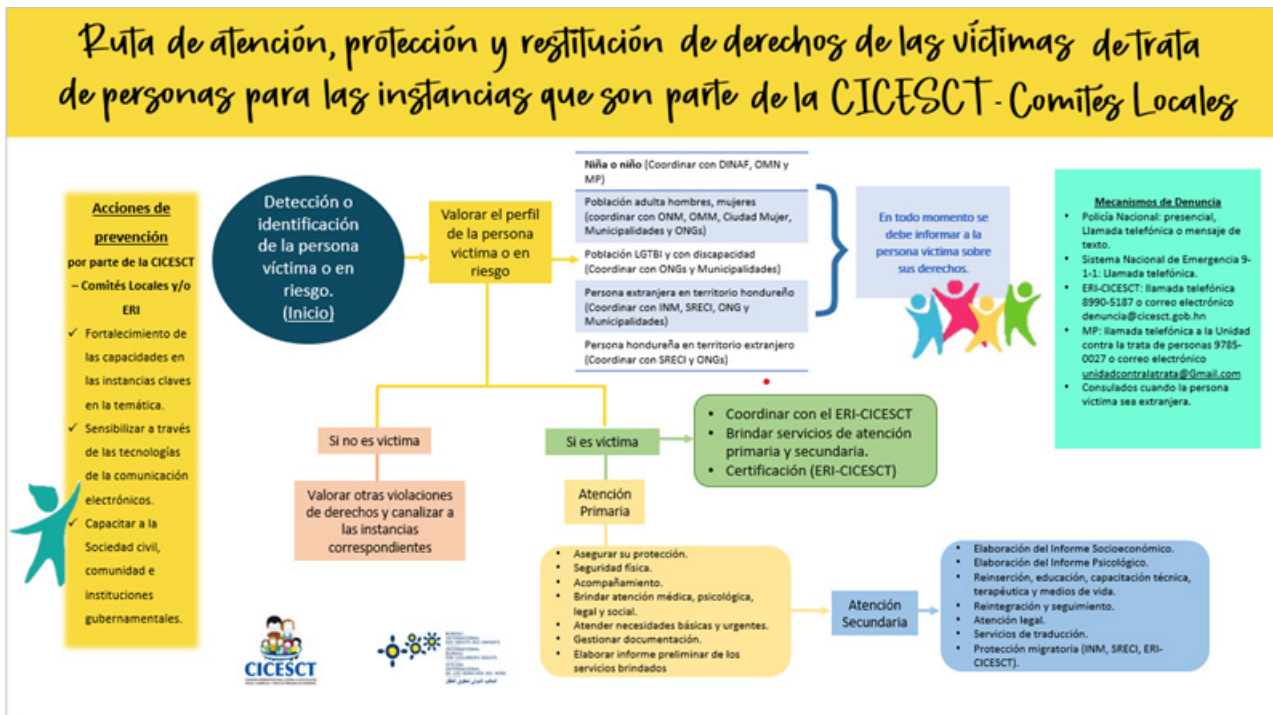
Ruta de atención, protección y restitución de derechos de las víctimas de trata de personas para las instancias que son parte de la CICESCT - Comités Locales

Acciones de prevención
por parte de la CICESCT – Comités Locales y/o ERI
✓ Fortalecimiento de las capacidades en las instancias claves en la temática.
✓ Sensibilizar a través de las tecnologías de la comunicación electrónicos.
✓ Capacitar a la Sociedad civil, comunidad e instituciones gubernamentales.

Detección o identificación de la persona víctima o en riesgo. (Inicio)

Valorar el perfil de la persona victima o en riesgo

Niña o niño (Coordinar con DINAF, OMN y MP)
Población adulta hombres, mujeres (coordinar con ONM, OMM, Ciudad Mujer, Municipalidades y ONGs)
Población LGTBI y con discapacidad (Coordinar con ONGs y Municipalidades)
Persona extranjera en territorio hondureño (Coordinar con INM, SRECI, ONG y Municipalidades)
Persona hondureña en territorio extranjero (Coordinar con SRECI y ONGs)

En todo momento se debe informar a la persona víctima sobre sus derechos.

Mecanismos de Denuncia
• Policía Nacional: presencial, Llamada telefónica o mensaje de texto.
• Sistema Nacional de Emergencia 9-1-1: Llamada telefónica.
• ERI-CICESCT: llamada telefónica 8990-5187 o correo electrónico denuncia@cicesct.gob.hn
• MP: llamada telefónica a la Unidad contra la trata de personas 9785-0027 o correo electrónico unidadcontralatrata@Gmail.com
• Consulados cuando la persona víctima sea extranjera.

Si no es victima
Valorar otras violaciones de derechos y canalizar a las instancias correspondientes

Si es victima
• Coordinar con el ERI-CICESCT
• Brindar servicios de atención primaria y secundaria.
• Certificación (ERI-CICESCT)

Atención Primaria
• Asegurar su protección.
• Seguridad física.
• Acompañamiento.
• Brindar atención médica, psicológica, legal y social.
• Atender necesidades básicas y urgentes.
• Gestionar documentación.
• Elaborar informe preliminar de los servicios brindados

Atención Secundaria
• Elaboración del Informe Socioeconómico.
• Elaboración del Informe Psicológico.
• Reinserción, educación, capacitación técnica, terapéutica y medios de vida.
• Reintegración y seguimiento.
• Atención legal.
• Servicios de traducción.
• Protección migratoria (INM, SRECI, ERI-CICESCT).

CICESCT